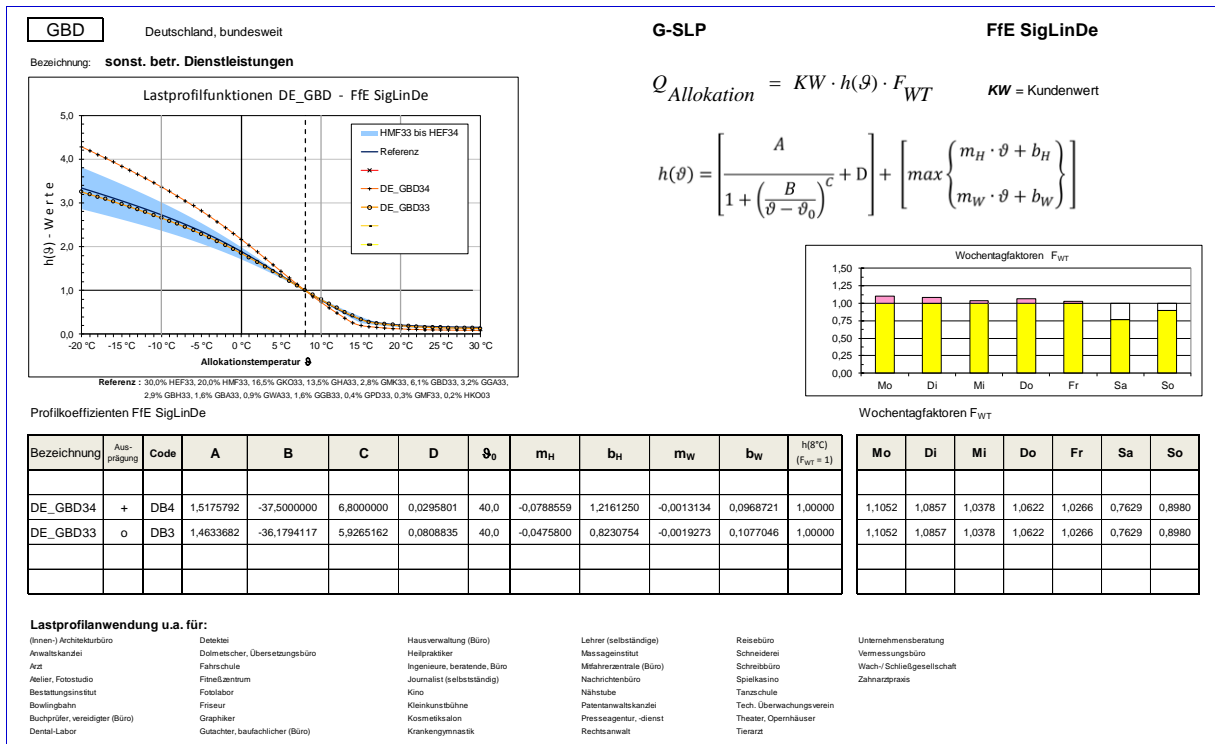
GBD Deutschland, bundesweit

G-SLP

FfE SigLinDe

Bezeichnung: sonst. betr. Dienstleistungen

Lastprofilfunktionen DE_GBD - FfE SigLinDe

HMF33 bis HEF34
Referenz
DE_GBD34
DE_GBD33

5,0
4,0
3,0
2,0
1,0
0,0

h(ϑ) - Werte

-20 °C -15 °C -10 °C -5 °C 0 °C 5 °C 10 °C 15 °C 20 °C 25 °C 30 °C

Allokationstemperatur ϑ

Referenz : 30,0% HEF33, 20,0% HMF33, 16,5% GKO33, 13,5% GHA33, 2,8% GMK33, 6,1% GBD33, 3,2% GGA33, 2,9% GBH33, 1,6% GBA33, 0,9% GWA33, 1,6% GGB33, 0,4% GPD33, 0,3% GMF33, 0,2% HKO03

$Q_{Allokation} = KW \cdot h(\vartheta) \cdot F_{WT}$

KW = Kundenwert

$h(\vartheta) = \left[\frac{A}{1+\left(\frac{B}{\vartheta-\vartheta_0}\right)^C} + D\right] + \left[max\begin{Bmatrix} m_H \cdot \vartheta + b_H \\ m_W \cdot \vartheta + b_W \end{Bmatrix}\right]$

Wochentagfaktoren $F_{WT}$

1,50
1,25
1,00
0,75
0,50
0,25
0,00

Mo Di Mi Do Fr Sa So

Profilkoeffizienten FfE SigLinDe

Wochentagfaktoren $F_{WT}$

| Bezeichnung | Ausprägung | Code | A | B | C | D | $\vartheta_0$ | $m_H$ | $b_H$ | $m_W$ | $b_W$ | h(8°C) ($F_{WT}$ = 1) |
|---|---|---|---|---|---|---|---|---|---|---|---|---|
| | | | | | | | | | | | | |
| DE_GBD34 | + | DB4 | 1,5175792 | -37,5000000 | 6,8000000 | 0,0295801 | 40,0 | -0,0788559 | 1,2161250 | -0,0013134 | 0,0968721 | 1,00000 |
| DE_GBD33 | o | DB3 | 1,4633682 | -36,1794117 | 5,9265162 | 0,0808835 | 40,0 | -0,0475800 | 0,8230754 | -0,0019273 | 0,1077046 | 1,00000 |

| Mo | Di | Mi | Do | Fr | Sa | So |
|---|---|---|---|---|---|---|
| | | | | | | |
| 1,1052 | 1,0857 | 1,0378 | 1,0622 | 1,0266 | 0,7629 | 0,8980 |
| 1,1052 | 1,0857 | 1,0378 | 1,0622 | 1,0266 | 0,7629 | 0,8980 |

Lastprofilanwendung u.a. für:

(Innen-) Architekturbüro
Anwaltskanzlei
Arzt
Atelier, Fotostudio
Bestattungsinstitut
Bowlingbahn
Buchprüfer, vereidigter (Büro)
Dental-Labor

Detektei
Dolmetscher, Übersetzungsbüro
Fahrschule
Fitneßzentrum
Fotolabor
Friseur
Graphiker
Gutachter, baufachlicher (Büro)

Hausverwaltung (Büro)
Heilpraktiker
Ingenieure, beratende, Büro
Journalist (selbstständig)
Kino
Kleinkunstbühne
Kosmetiksalon
Krankengymnastik

Lehrer (selbständige)
Massageinstitut
Mitfahrerzentrale (Büro)
Nachrichtenbüro
Nähstube
Patentanwaltskanzlei
Presseagentur, -dienst
Rechtsanwalt

Reisebüro
Schneiderei
Schreibbüro
Spielkasino
Tanzschule
Tech. Überwachungsverein
Theater, Opernhäuser
Tierarzt

Unternehmensberatung
Vermessungsbüro
Wach-/ Schließgesellschaft
Zahnarztpraxis